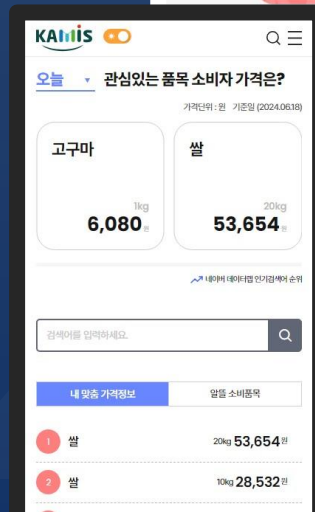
KAMIS

오늘 ▾ 관심있는 품목 소비자 가격은?

가격단위 : 원 기준일 (2024.06.18)

고구마

1kg
6,080원

쌀

20kg
53,654원

네이버 데이터랩 인기검색어 순위

검색어를 입력하세요.

내 맞춤 가격정보

알뜰 소비품목

1 쌀 20kg 53,654원

2 쌀 10kg 28,532원